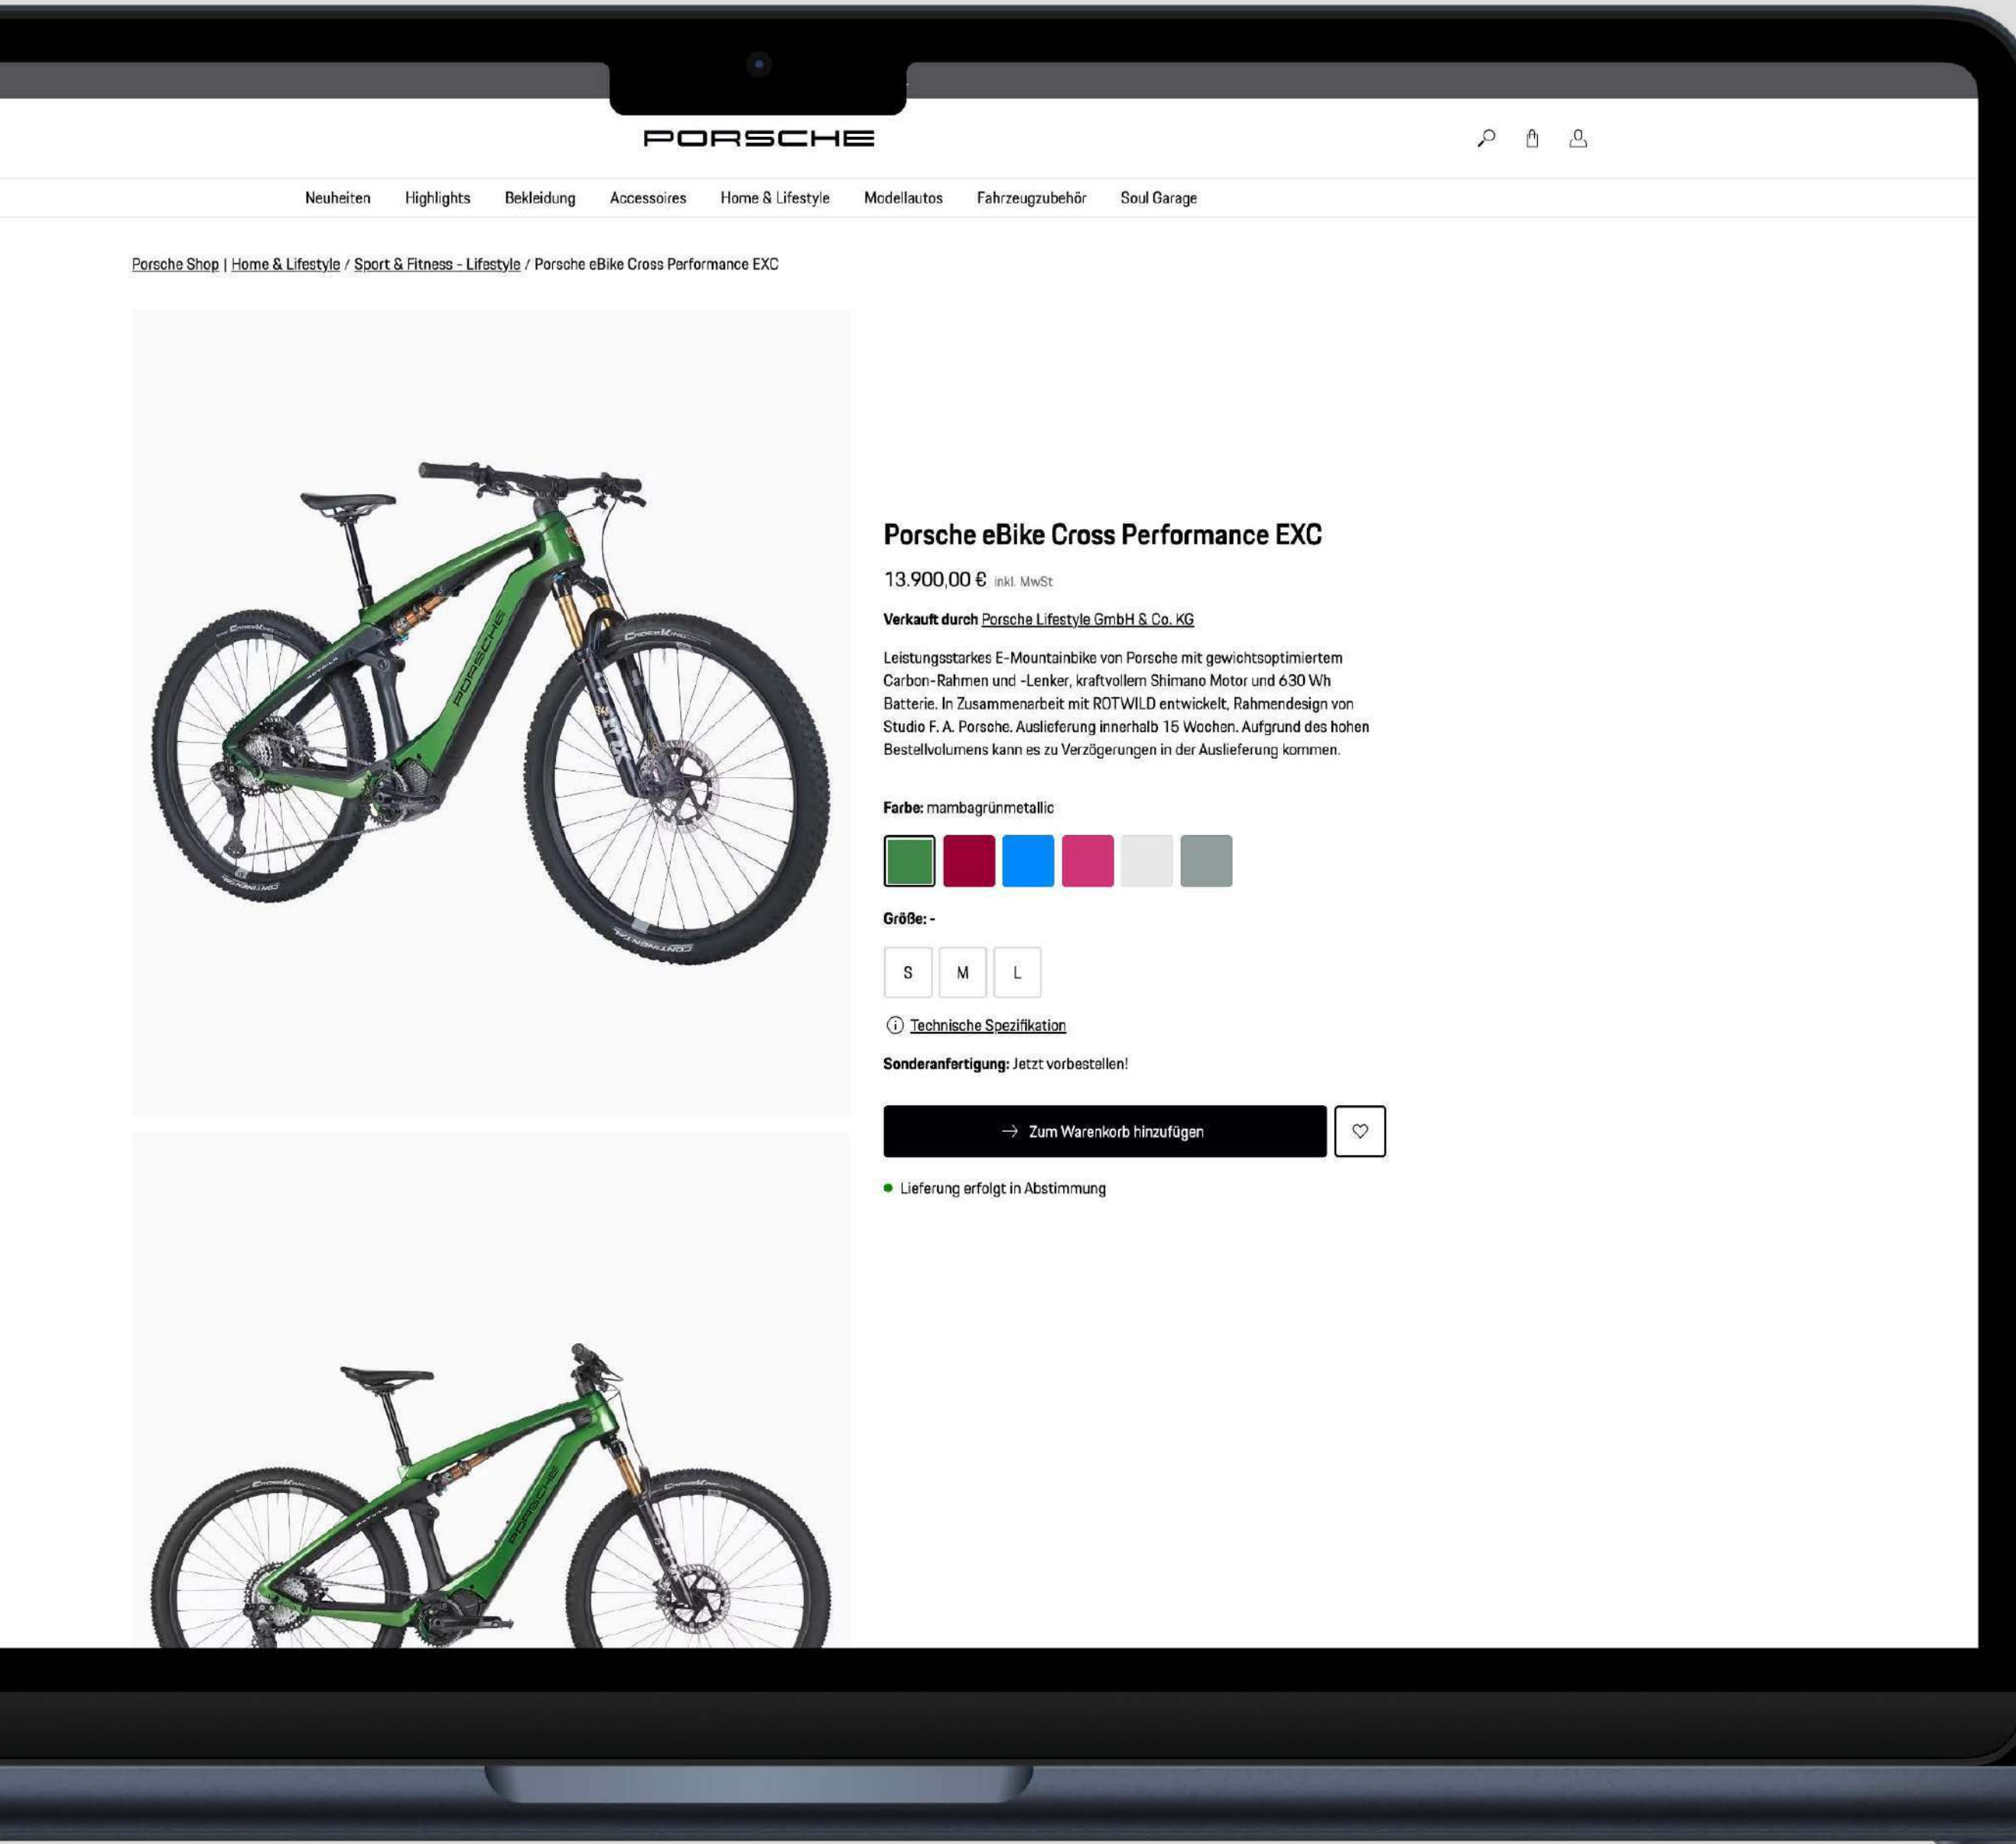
PORSCHE

Neuheiten Highlights Bekleidung Accessoires Home & Lifestyle Modellautos Fahrzeugzubehör Soul Garage

Porsche Shop | Home & Lifestyle / Sport & Fitness - Lifestyle / Porsche eBike Cross Performance EXC

Porsche eBike Cross Performance EXC

13.900,00 € inkl. MwSt

Verkauft durch Porsche Lifestyle GmbH & Co. KG

Leistungsstarkes E-Mountainbike von Porsche mit gewichtsoptimiertem Carbon-Rahmen und -Lenker, kraftvollem Shimano Motor und 630 Wh Batterie. In Zusammenarbeit mit ROTWILD entwickelt, Rahmendesign von Studio F. A. Porsche. Auslieferung innerhalb 15 Wochen. Aufgrund des hohen Bestellvolumens kann es zu Verzögerungen in der Auslieferung kommen.

Farbe: mambagrünmetallic

Größe: -

S M L

Technische Spezifikation

Sonderanfertigung: Jetzt vorbestellen!

Zum Warenkorb hinzufügen

Lieferung erfolgt in Abstimmung